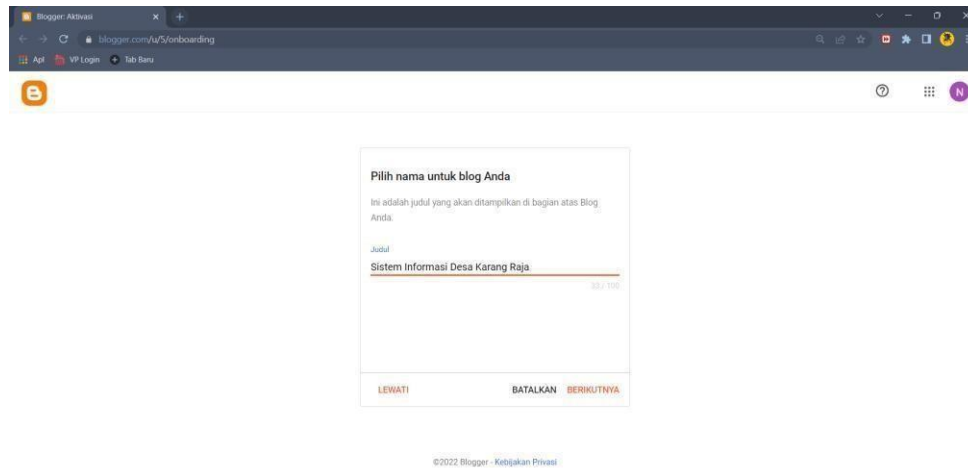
Blogger: Aktivasi

blogger.com/u/5/onboarding

Apl VP Login Tab Baru

N

Pilih nama untuk blog Anda

Ini adalah judul yang akan ditampilkan di bagian atas Blog Anda.

Judul

Sistem Informasi Desa Karang Raja

35 / 100

LEWATI BATALKAN BERIKUTNYA

©2022 Blogger · Kebijakan Privasi